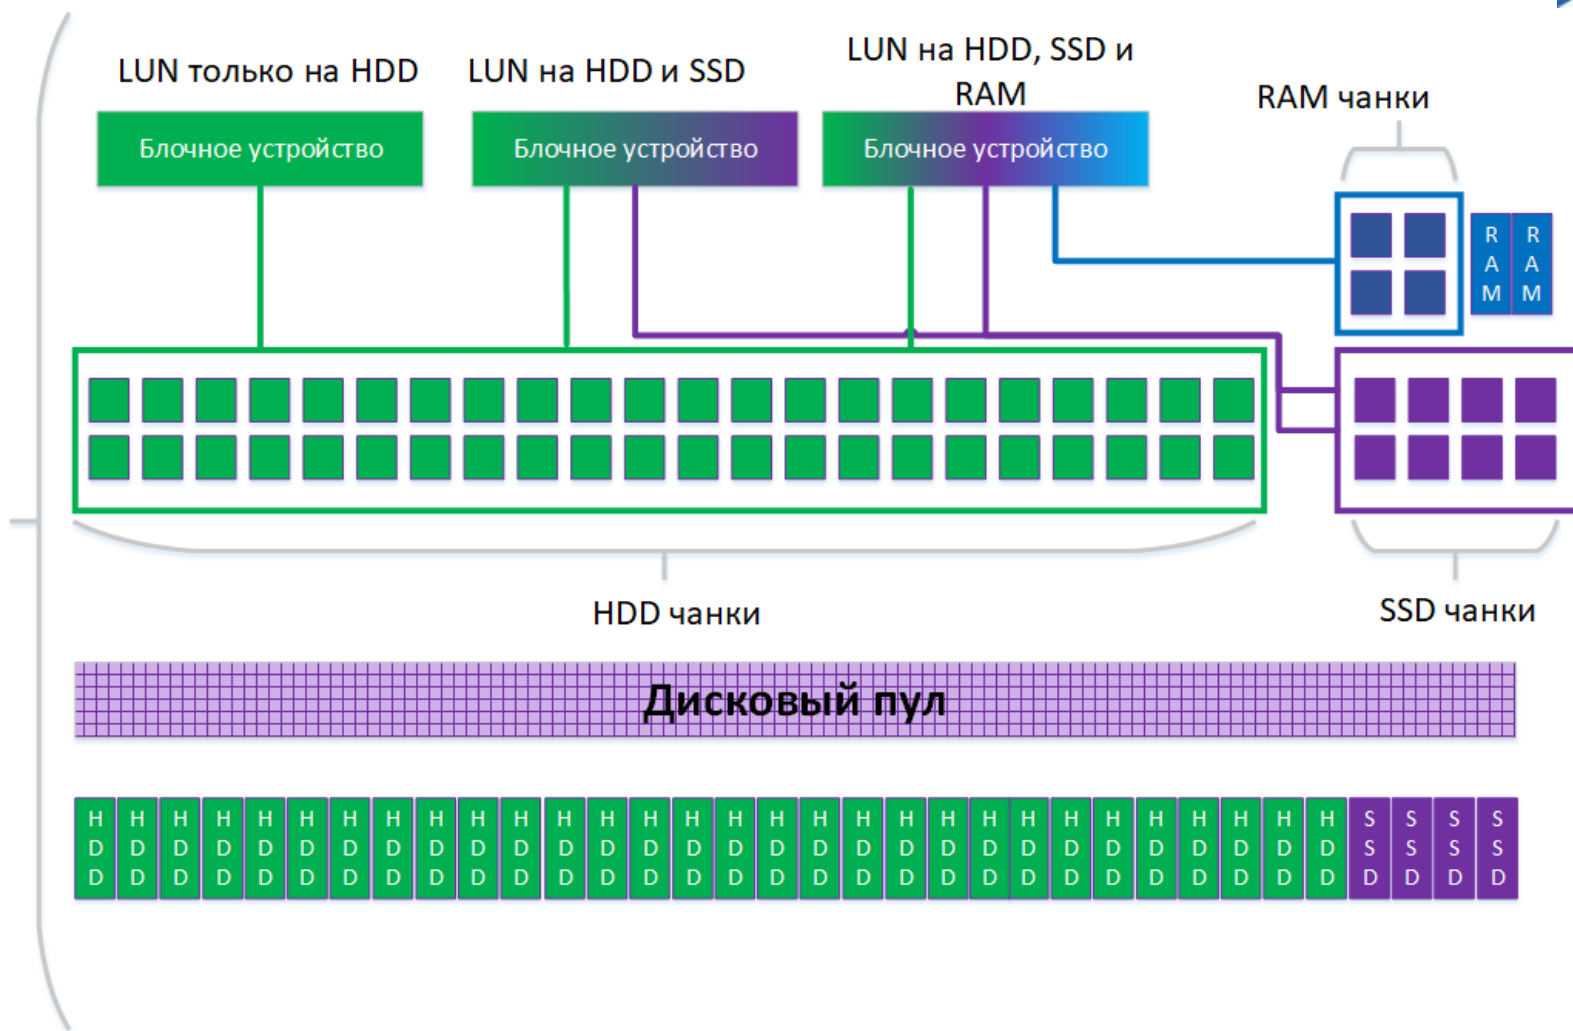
LUN только на HDD

LUN на HDD и SSD

LUN на HDD, SSD и RAM

Блочное устройство

Блочное устройство

Блочное устройство

RAM чанки

RAM

RAM

HDD чанки

SSD чанки

Дисковый пул

HDD HDD HDD HDD HDD HDD HDD HDD HDD HDD HDD HDD HDD HDD HDD HDD HDD HDD HDD HDD HDD HDD HDD HDD HDD HDD HDD HDD HDD HDD HDD SSD SSD SSD SSD